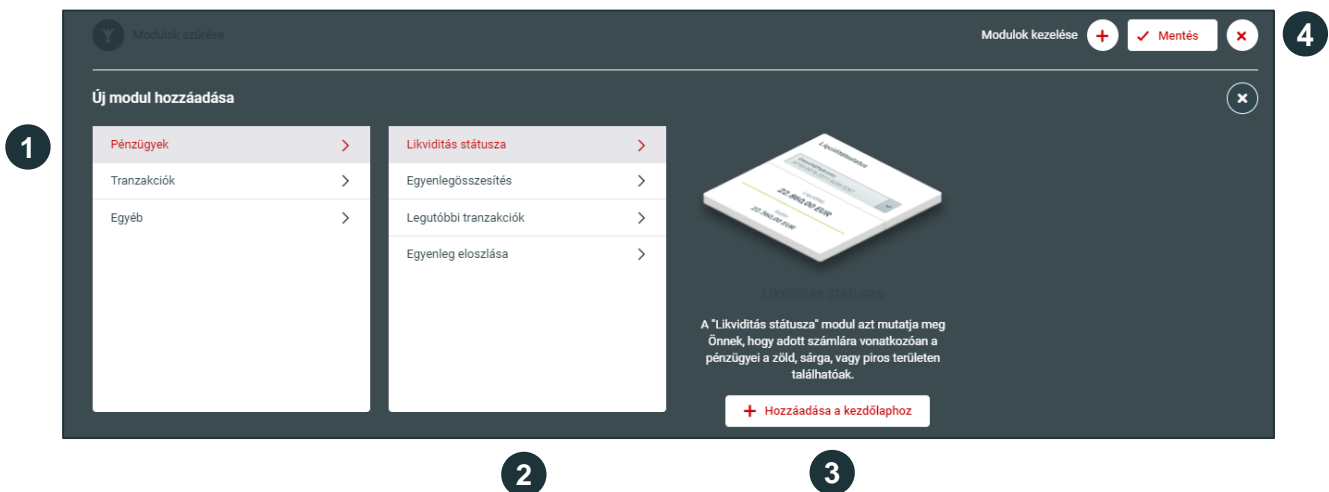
Modulok szűrése

Modulok kezelése

Mentés

4

Új modul hozzáadása

1

Pénzügyek

Tranzakciók

Egyéb

Likviditás státusza

Egyenlegösszesítés

Legutóbbi tranzakciók

Egyenleg eloszlása

Likviditás státusza

22.860,00 EUR

22.760,00 EUR

Likviditás státusza

A "Likviditás státusza" modul azt mutatja meg Önnek, hogy adott számlára vonatkozóan a pénzügyei a zöld, sárga, vagy piros területen találhatóak.

Hozzáadása a kezdőlaphoz

2

3